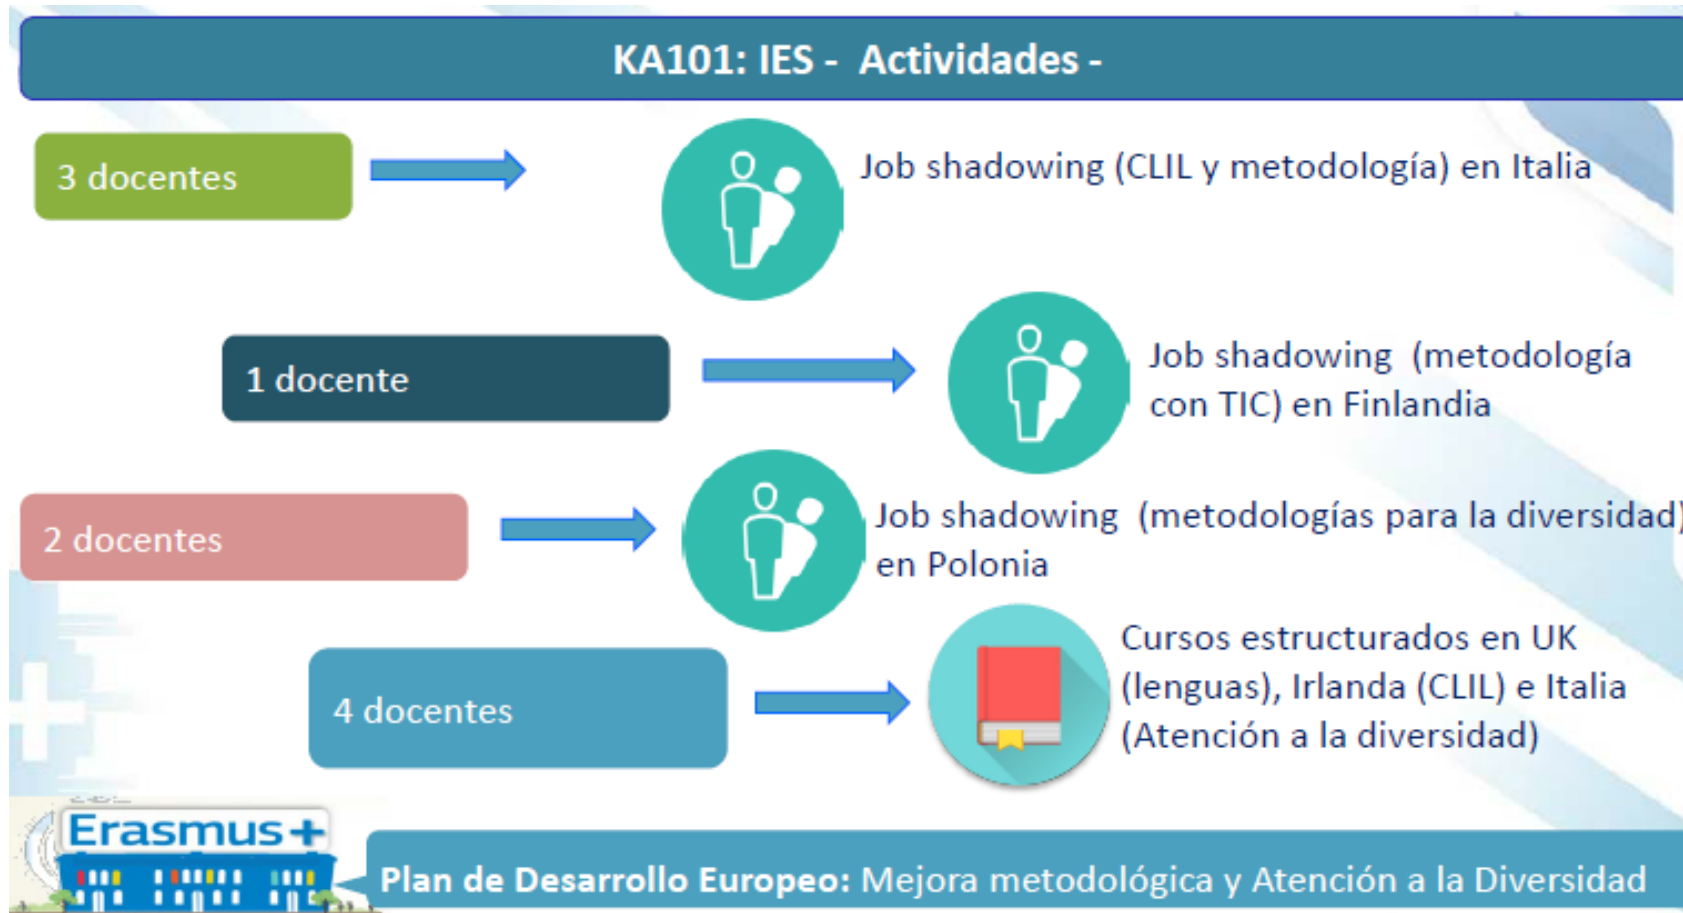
KA101: IES - Actividades -

3 docentes

Job shadowing (CLIL y metodología) en Italia

1 docente

Job shadowing (metodología con TIC) en Finlandia

2 docentes

Job shadowing (metodologías para la diversidad) en Polonia

4 docentes

Cursos estructurados en UK (lenguas), Irlanda (CLIL) e Italia (Atención a la diversidad)

Erasmus+

Plan de Desarrollo Europeo: Mejora metodológica y Atención a la Diversidad